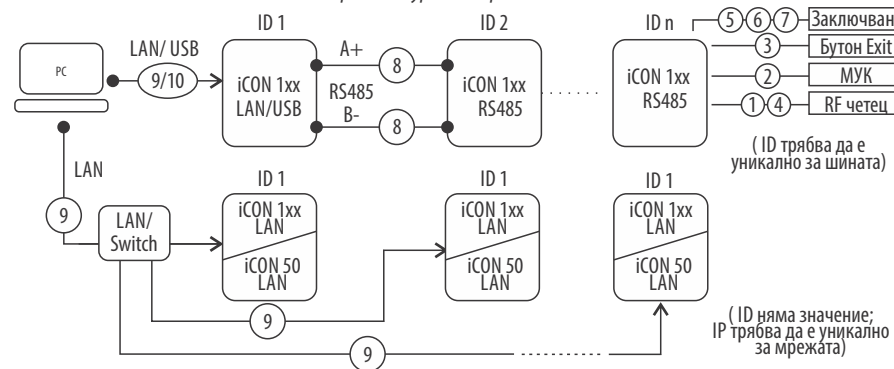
ID 1

ID 2

ID n

5 6 7 Заключван

3 Бутон Exit

2 МУК

1 4 RF четец

PC

LAN/ USB

9/10

iCON 1xx LAN/USB

A+

8

RS485

B-

8

iCON 1xx RS485

iCON 1xx RS485

( ID трябва да е уникално за шината)

LAN

9

LAN/ Switch

ID 1

iCON 1xx LAN

iCON 50 LAN

ID 1

iCON 1xx LAN

iCON 50 LAN

ID 1

iCON 1xx LAN

iCON 50 LAN

9

9

( ID няма значение; IP трябва да е уникално за мрежата)